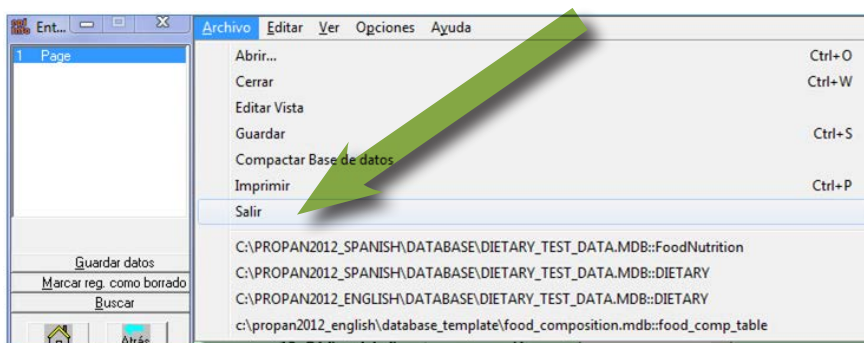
Ent...

1 Page

Guardar datos
Marcar reg. como borrado
Buscar

Atrás

Archivo Editar Ver Opciones Ayuda

Abrir... Ctrl+O
Cerrar Ctrl+W
Editar Vista
Guardar Ctrl+S
Compactar Base de datos
Imprimir Ctrl+P
Salir

C:\PROPAN2012_SPANISH\DATABASE\DIETARY_TEST_DATA.MDB::FoodNutrition
C:\PROPAN2012_SPANISH\DATABASE\DIETARY_TEST_DATA.MDB::DIETARY
C:\PROPAN2012_ENGLISH\DATABASE\DIETARY_TEST_DATA.MDB::DIETARY
c:\propan2012_english\database_template\food_composition.mdb::food_comp_table